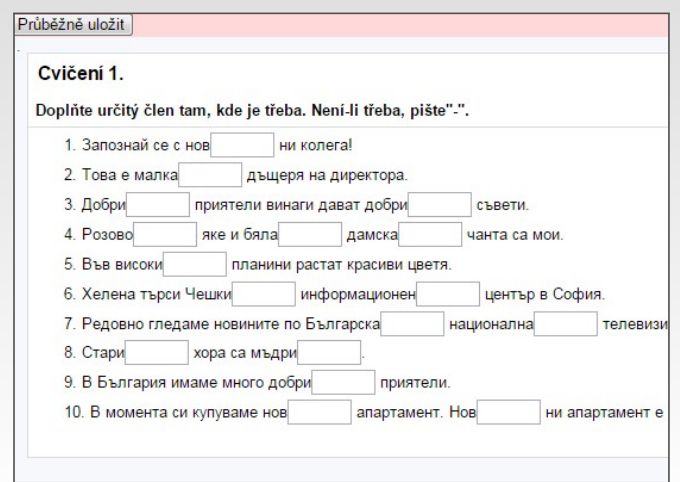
Průběžně uložit

Cvičení 1.

Doplňte určitý člen tam, kde je třeba. Není-li třeba, pište"-".

1. Запознай се с нов ___ ни колега!
2. Това е малка ___ дъщеря на директора.
3. Добри ___ приятели винаги дават добри ___ съвети.
4. Розово ___ яке и бяла ___ дамска ___ чанта са мои.
5. Във високи ___ планини растат красиви цветя.
6. Хелена търси Чешки ___ информационен ___ център в София.
7. Редовно гледаме новините по Българска ___ национална ___ телевизи
8. Стари ___ хора са мъдри ___.
9. В България имаме много добри ___ приятели.
10. В момента си купуваме нов ___ апартамент. Нов ___ ни апартамент е